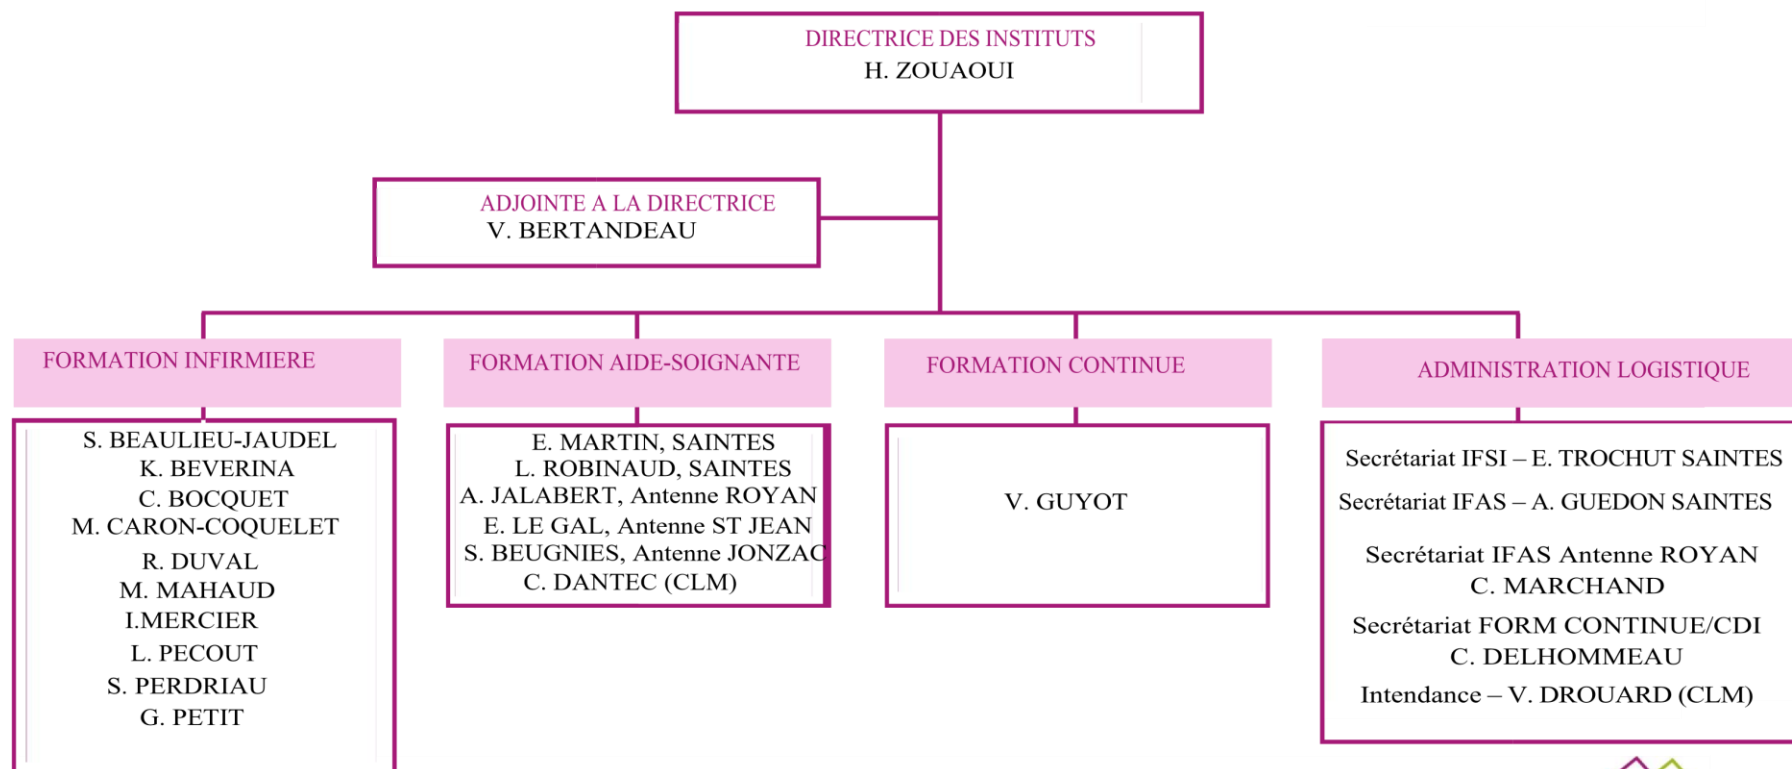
DIRECTRICE DES INSTITUTS
H. ZOUAOUI

ADJOINTE A LA DIRECTRICE
V. BERTANDEAU

FORMATION INFIRMIERE

S. BEAULIEU-JAUDEL
K. BEVERINA
C. BOCQUET
M. CARON-COQUELET
R. DUVAL
M. MAHAUD
I.MERCIER
L. PECOUT
S. PERDRIAU
G. PETIT

FORMATION AIDE-SOIGNANTE

E. MARTIN, SAINTES
L. ROBINAUD, SAINTES
A. JALABERT, Antenne ROYAN
E. LE GAL, Antenne ST JEAN
S. BEUGNIES, Antenne JONZAC
C. DANTEC (CLM)

FORMATION CONTINUE

V. GUYOT

ADMINISTRATION LOGISTIQUE

Secrétariat IFSI – E. TROCHUT SAINTES
Secrétariat IFAS – A. GUEDON SAINTES
Secrétariat IFAS Antenne ROYAN
C. MARCHAND
Secrétariat FORM CONTINUE/CDI
C. DELHOMMEAU
Intendance – V. DROUARD (CLM)